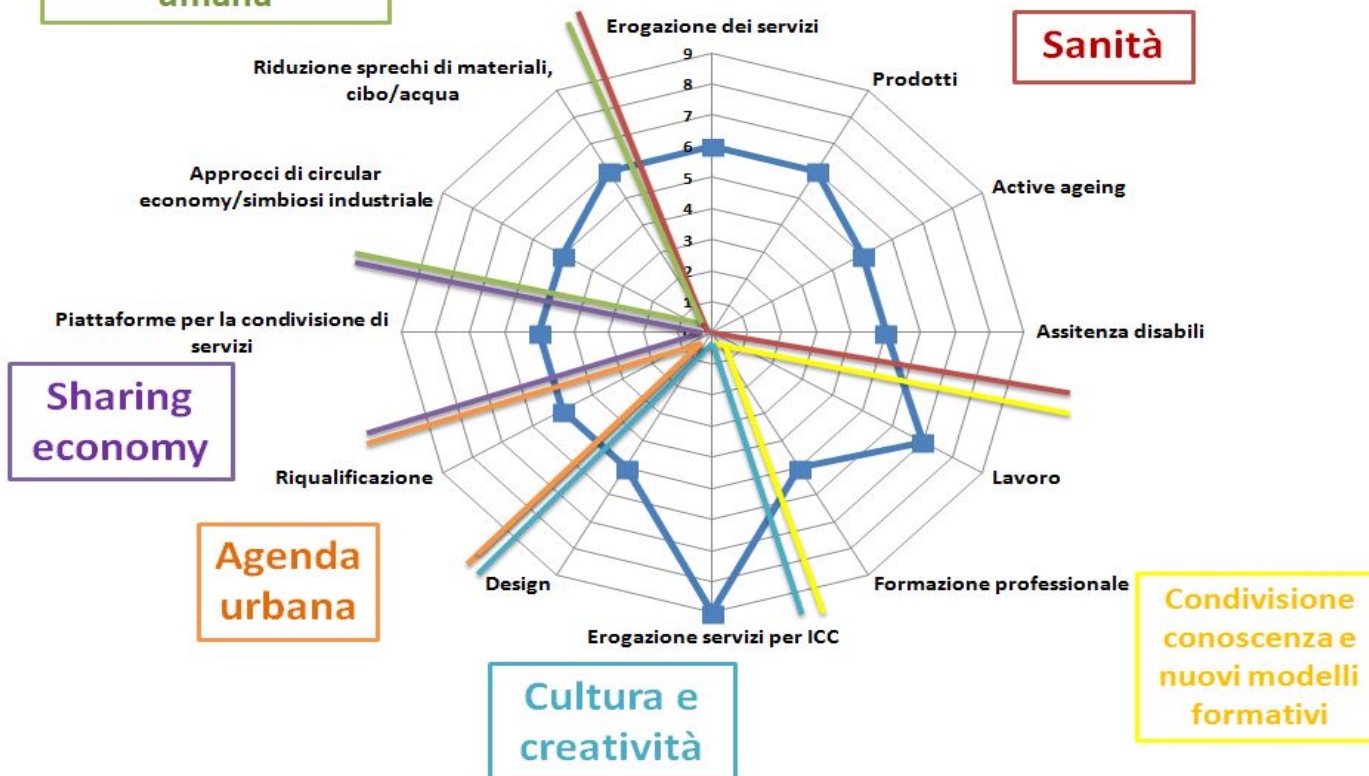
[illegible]

Erogazione dei servizi

Sanità

Riduzione sprechi di materiali, cibo/acqua

Prodotti

9
8
7
6
5
4
3
2
1

Approcci di circular economy/simbiosi industriale

Active ageing

Piattaforme per la condivisione di servizi

Assitenza disabili

Sharing economy

Riqualificazione

Lavoro

Agenda urbana

Design

Formazione professionale

Erogazione servizi per ICC

Condivisione conoscenza e nuovi modelli formativi

Cultura e creatività